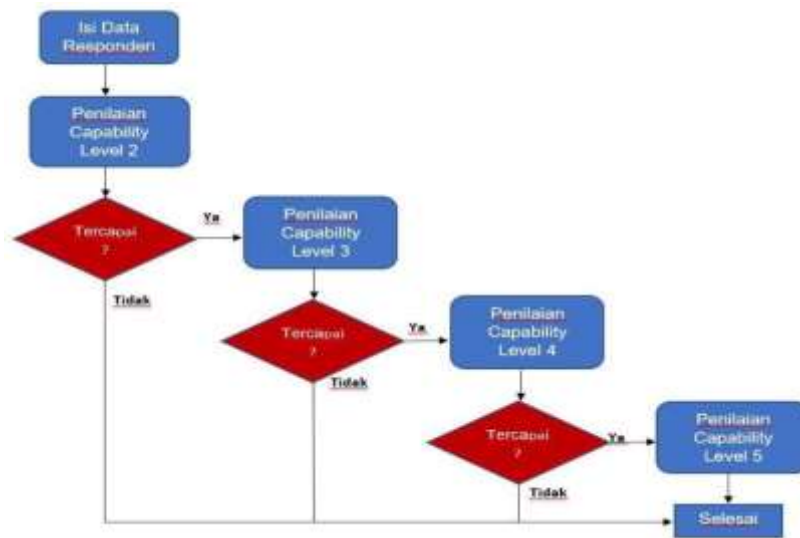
Isi Data Responden

Penilaian Capability Level 2

Tercapai ?

Ya

Tidak

Penilaian Capability Level 3

Tercapai ?

Ya

Tidak

Penilaian Capability Level 4

Tercapai ?

Ya

Tidak

Penilaian Capability Level 5

Selesai